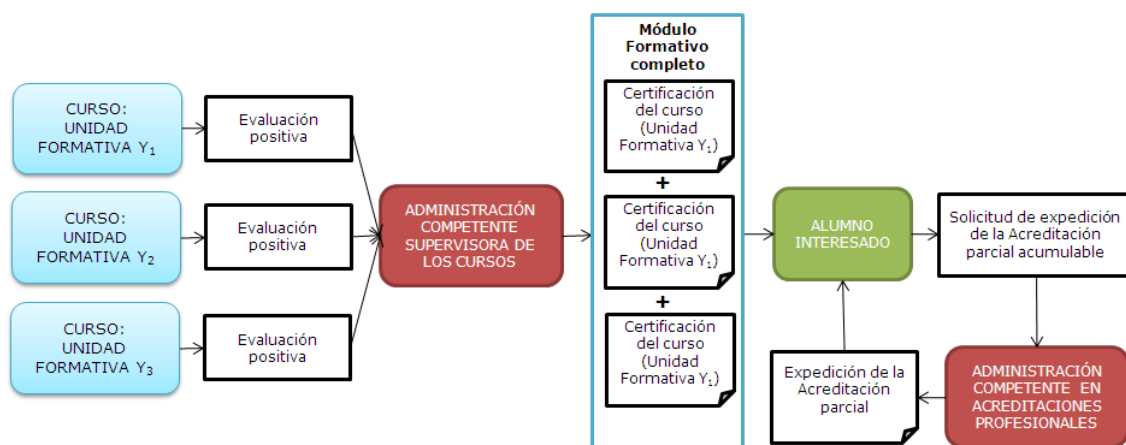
CURSO: UNIDAD FORMATIVA $Y_1$

Evaluación positiva

CURSO: UNIDAD FORMATIVA $Y_2$

Evaluación positiva

CURSO: UNIDAD FORMATIVA $Y_3$

Evaluación positiva

ADMINISTRACIÓN COMPETENTE SUPERVISORA DE LOS CURSOS

Módulo Formativo completo

Certificación del curso (Unidad Formativa $Y_1$)

+

Certificación del curso (Unidad Formativa $Y_1$)

+

Certificación del curso (Unidad Formativa $Y_1$)

ALUMNO INTERESADO

Solicitud de expedición de la Acreditación parcial acumulable

ADMINISTRACIÓN COMPETENTE EN ACREDITACIONES PROFESIONALES

Expedición de la Acreditación parcial